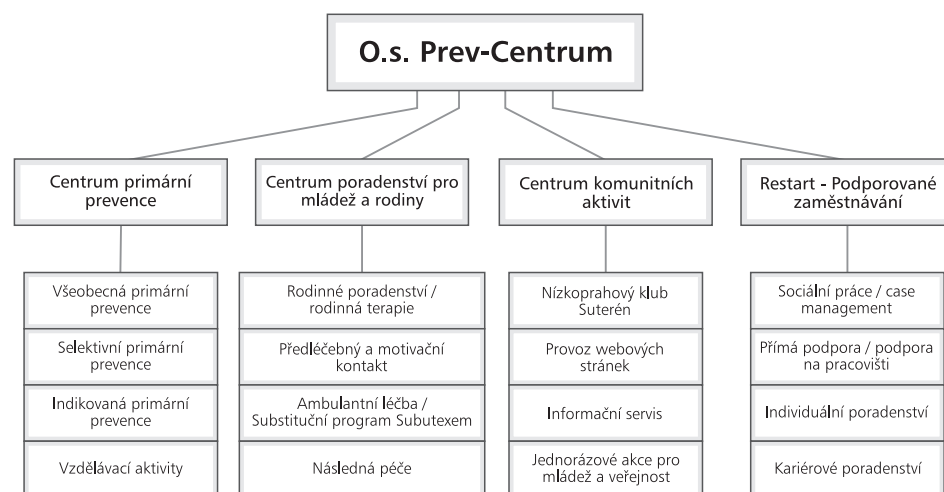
O.s. Prev-Centrum

Centrum primární prevence

Všeobecná primární prevence

Selektivní primární prevence

Indikovaná primární prevence

Vzdělávací aktivity

Centrum poradenství pro mládež a rodiny

Rodinné poradenství / rodinná terapie

Předléčebný a motivační kontakt

Ambulantní léčba / Substituční program Subutexem

Následná péče

Centrum komunitních aktivit

Nízkoprahový klub Suterén

Provoz webových stránek

Informační servis

Jednorázové akce pro mládež a veřejnost

Restart - Podporované zaměstnávání

Sociální práce / case management

Přímá podpora / podpora na pracovišti

Individuální poradenství

Kariérové poradenství